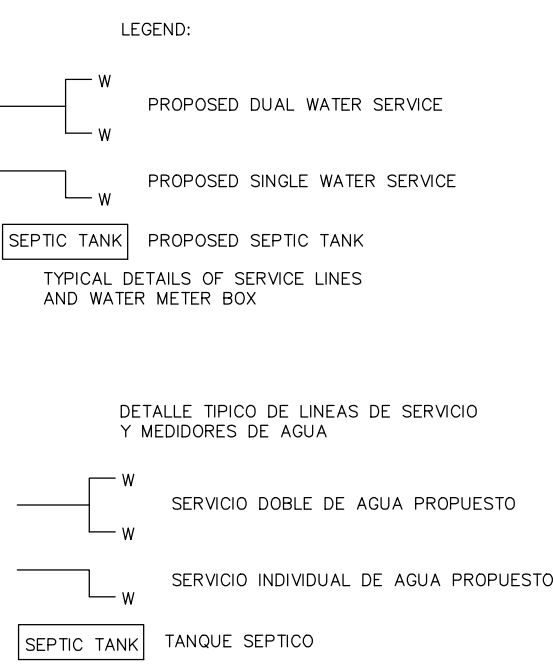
LEGEND:

W
PROPOSED DUAL WATER SERVICE
W

PROPOSED SINGLE WATER SERVICE
W

SEPTIC TANK PROPOSED SEPTIC TANK

TYPICAL DETAILS OF SERVICE LINES AND WATER METER BOX

DETALLE TIPICO DE LINEAS DE SERVICIO Y MEDIDORES DE AGUA

W
SERVICIO DOBLE DE AGUA PROPUESTO
W

SERVICIO INDIVIDUAL DE AGUA PROPUESTO
W

SEPTIC TANK TANQUE SEPTICO